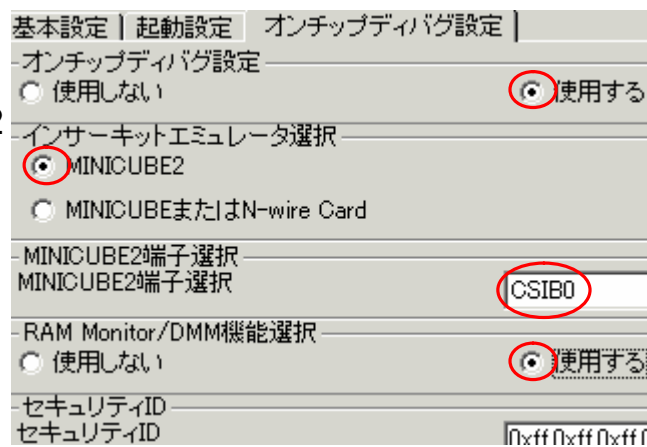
基本設定 | 起動設定 | オンチップディバグ設定

オンチップディバグ設定

使用しない

使用する

インサーキットエミュレータ選択

MINICUBE2

MINICUBEまたはN-wire Card

MINICUBE2端子選択

MINICUBE2端子選択

CSIB0

RAM Monitor/DMM機能選択

使用しない

使用する

セキュリティID

セキュリティID

0xff,0xff,0xff,0